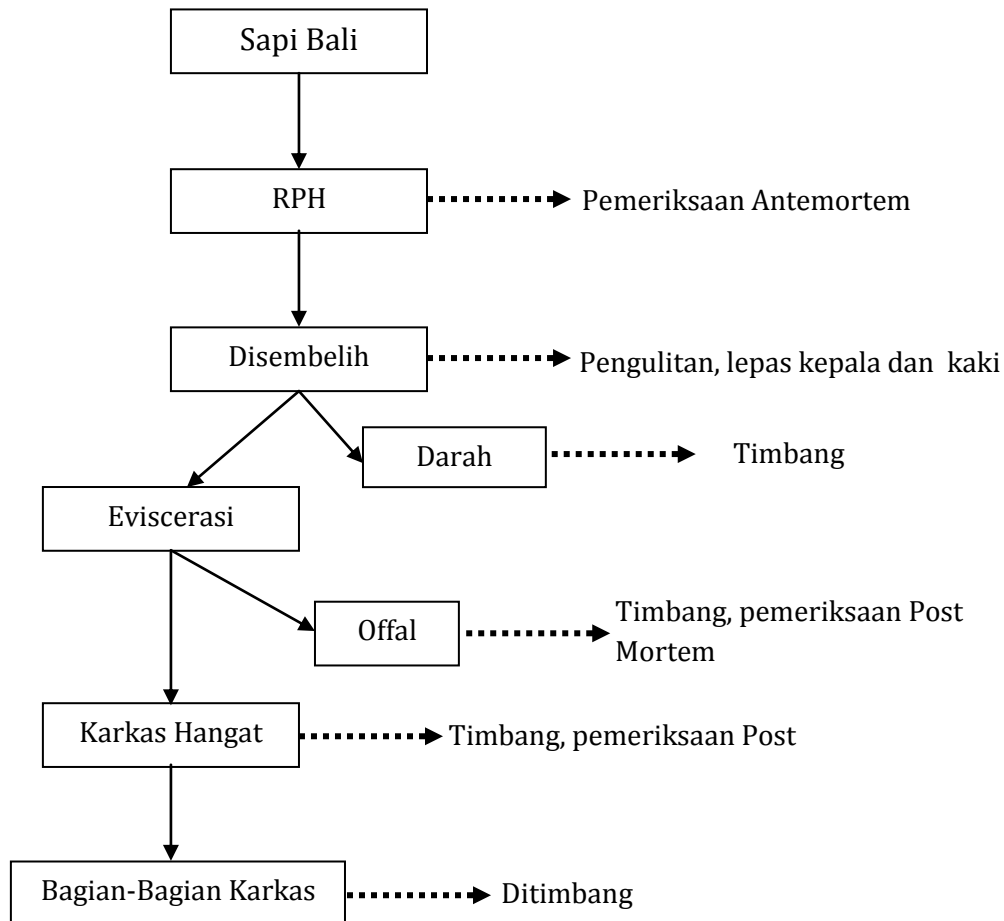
Sapi Bali

RPH

Pemeriksaan Antemortem

Disembelih

Pengulitan, lepas kepala dan kaki

Darah

Timbang

Eviscerasi

Offal

Timbang, pemeriksaan Post Mortem

Karkas Hangat

Timbang, pemeriksaan Post

Bagian-Bagian Karkas

Ditimbang